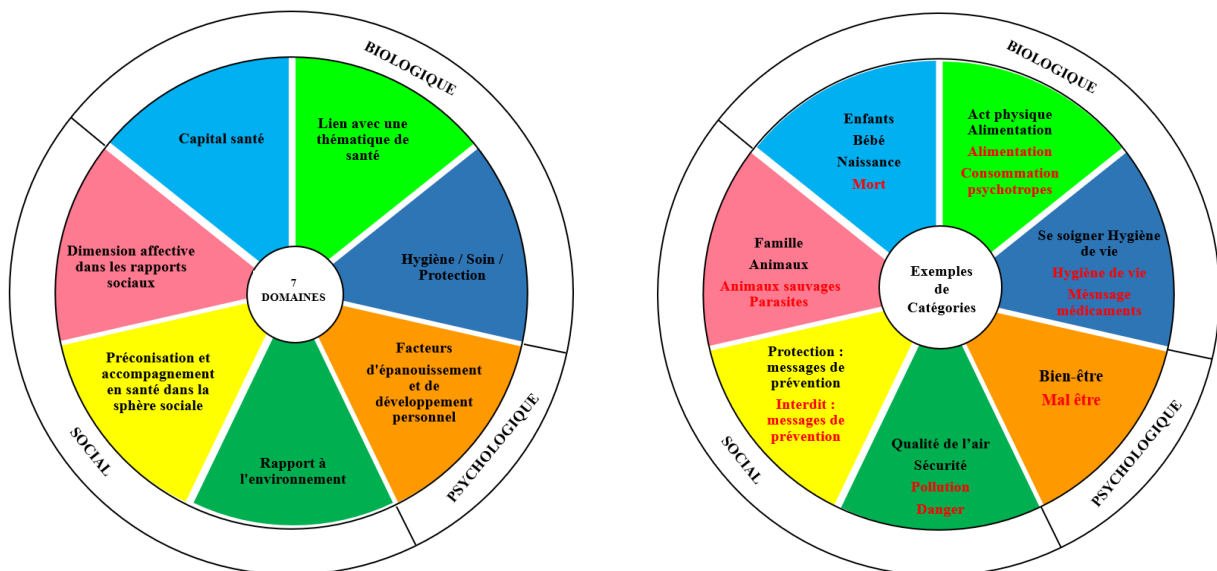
BIOLOGIQUE

Lien avec une thématique de santé

Hygiène / Soin / Protection

Facteurs d'épanouissement et de développement personnel

PSYCHOLOGIQUE

Rapport à l'environnement

Préconisation et accompagnement en santé dans la sphère sociale

SOCIAL

Dimension affective dans les rapports sociaux

Capital santé

7 DOMAINES

BIOLOGIQUE

Act physique Alimentation
Alimentation
Consommation psychotropes

Se soigner Hygiène de vie
Hygiène de vie
Mésusage médicaments

Bien-être
Mal être

PSYCHOLOGIQUE

Qualité de l'air
Sécurité
Pollution
Danger

Protection : messages de prévention
Interdit : messages de prévention

SOCIAL

Famille
Animaux
Animaux sauvages
Parasites

Enfants
Bébé
Naissance
Mort

Exemples de Catégories